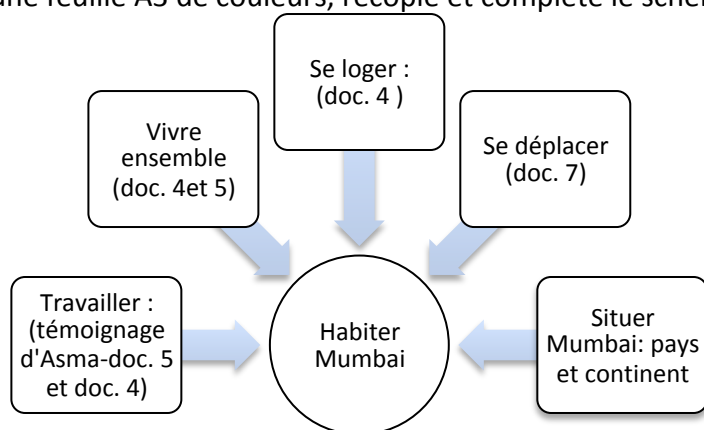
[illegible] une feuille A3 de couleurs, recopie et complète le schéma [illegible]

Se loger : (doc. 4 )

Vivre ensemble (doc. 4et 5)

Se déplacer (doc. 7)

Travailler : (témoignage d'Asma-doc. 5 et doc. 4)

Habiter Mumbai

Situer Mumbai: pays et continent